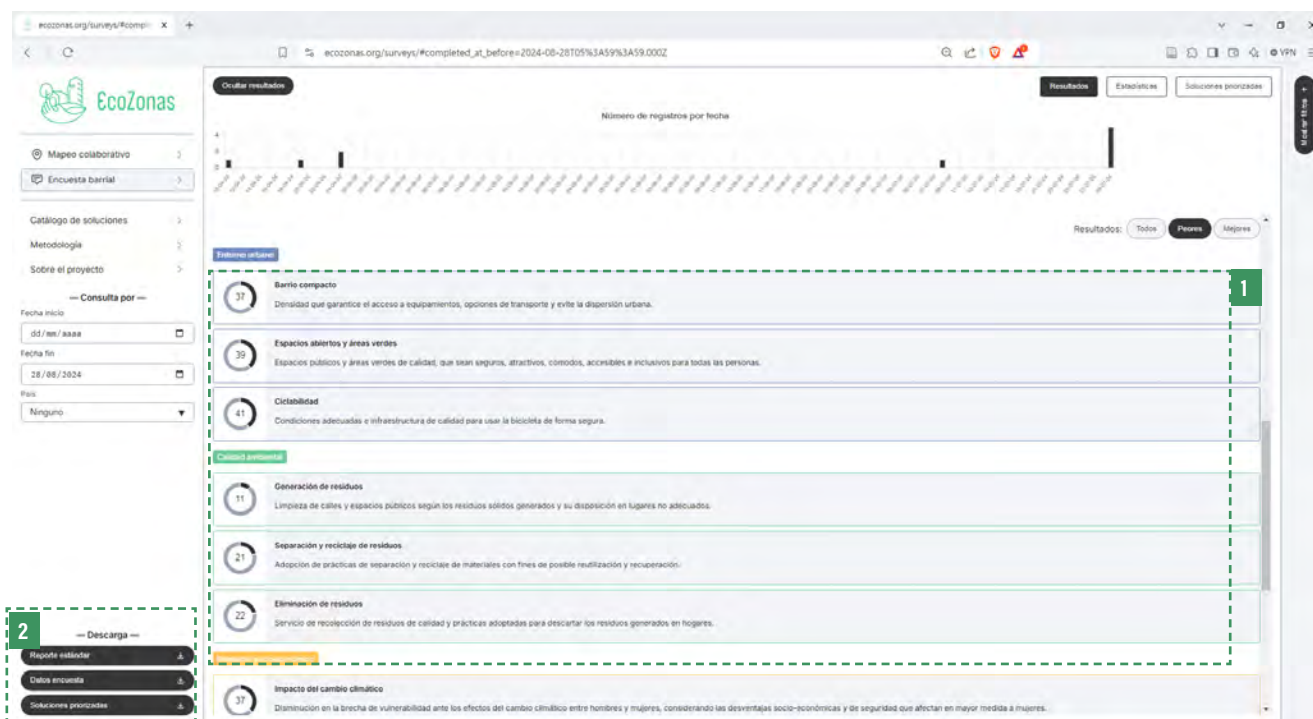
ecozonas.org/surveys/#compl ×

ecozonas.org/surveys/#completed_at_before=2024-08-28T05%3A59%3A59.000Z

VPN

EcoZonas

Mapeo colaborativo

Encuesta barrial

Catálogo de soluciones

Metodología

Sobre el proyecto

— Consulta por —

Fecha inicio

dd/mm/aaaa

Fecha fin

28/08/2024

País

Ninguno

2

— Descarga —

Reporte estándar

Datos encuesta

Soluciones priorizadas

Ocultar resultados

Resultados

Estadísticas

Soluciones priorizadas

Mostrar filtros

Número de registros por fecha

Resultados: Todos Peores Mejores

Entorno urbano

1

37 Barrio compacto
Densidad que garantice el acceso a equipamientos, opciones de transporte y evite la dispersión urbana.

39 Espacios abiertos y áreas verdes
Espacios públicos y áreas verdes de calidad, que sean seguros, atractivos, cómodos, accesibles e inclusivos para todas las personas.

41 Ciclabilidad
Condiciones adecuadas e infraestructura de calidad para usar la bicicleta de forma segura.

Calidad ambiental

11 Generación de residuos
Limpieza de calles y espacios públicos según los residuos sólidos generados y su disposición en lugares no adecuados.

21 Separación y reciclaje de residuos
Adopción de prácticas de separación y reciclaje de materiales con fines de posible reutilización y recuperación.

22 Eliminación de residuos
Servicio de recolección de residuos de calidad y prácticas adoptadas para descartar los residuos generados en hogares.

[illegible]

37 Impacto del cambio climático
Disminución en la brecha de vulnerabilidad ante los efectos del cambio climático entre hombres y mujeres, considerando las desventajas socio-económicas y de seguridad que afectan en mayor medida a mujeres.